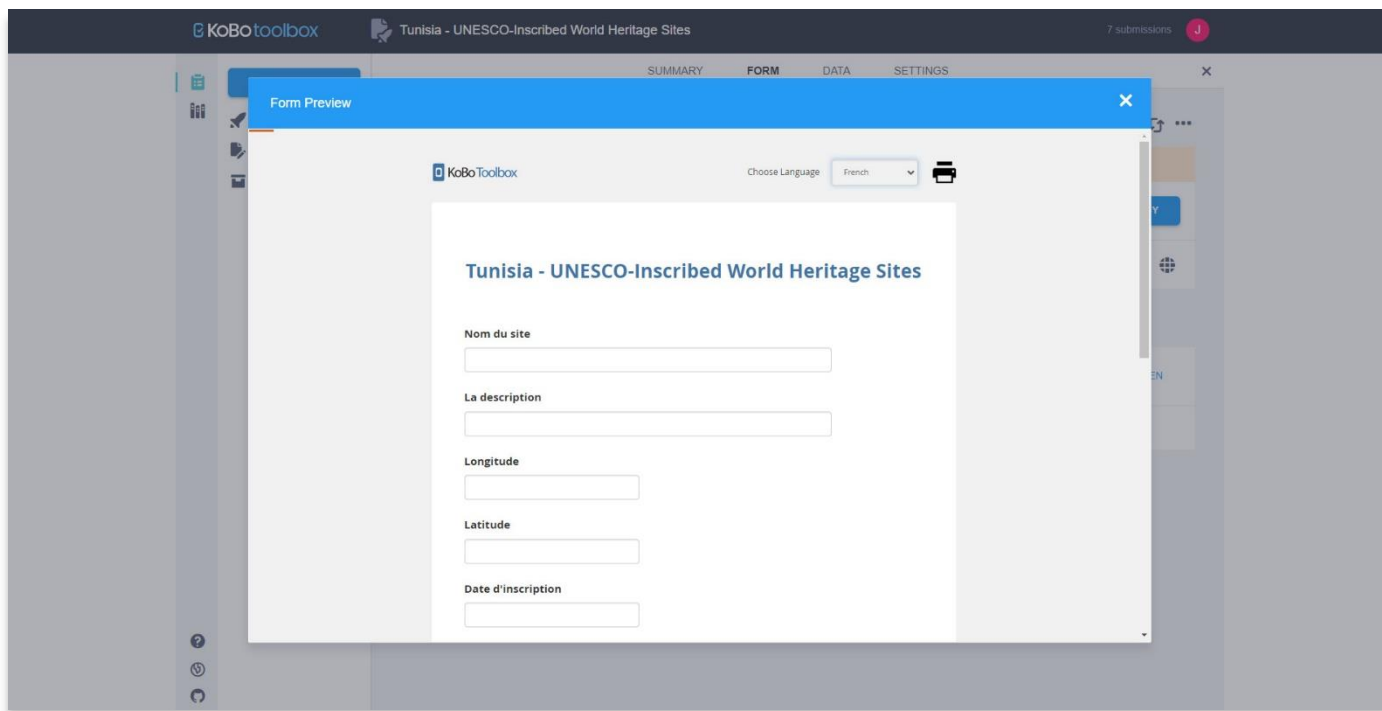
KOBO toolbox

Tunisia - UNESCO-Inscribed World Heritage Sites

7 submissions

J

SUMMARY FORM DATA SETTINGS

Form Preview

KoBo Toolbox

Choose Language French

Tunisia - UNESCO-Inscribed World Heritage Sites

Nom du site

La description

Longitude

Latitude

Date d'inscription